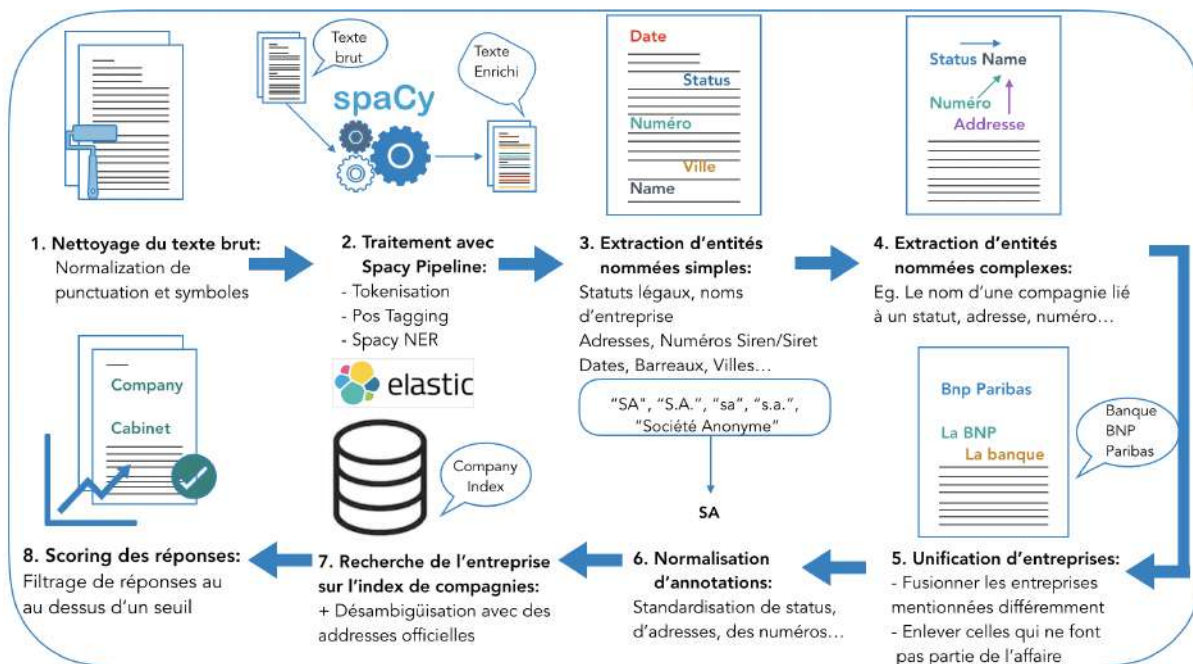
Texte brut

spaCy

Texte Enrichi

Date

Status

Numéro

Ville

Name

Status Name

Numéro

Addresse

1. Nettoyage du texte brut:
Normalization de punctuation et symboles

2. Traitement avec Spacy Pipeline:
- Tokenisation
- Pos Tagging
- Spacy NER

3. Extraction d'entités nommées simples:
Statuts légaux, noms d'entreprise
Adresses, Numéros Siren/Siret
Dates, Barreaux, Villes…

4. Extraction d'entités nommées complexes:
Eg. Le nom d'une compagnie lié à un statut, adresse, numéro…

Company

Cabinet

elastic

"SA", "S.A.", "sa", "s.a.", "Société Anonyme"

SA

Company Index

Bnp Paribas

La BNP

La banque

Banque BNP Paribas

8. Scoring des réponses:
Filtrage de réponses au au dessus d'un seuil

7. Recherche de l'entreprise sur l'index de compagnies:
+ Désambigüisation avec des addresses officielles

6. Normalisation d'annotations:
Standardisation de status, d'adresses, des numéros…

5. Unification d'entreprises:
- Fusionner les entreprises mentionnées différemment
- Enlever celles qui ne font pas partie de l'affaire